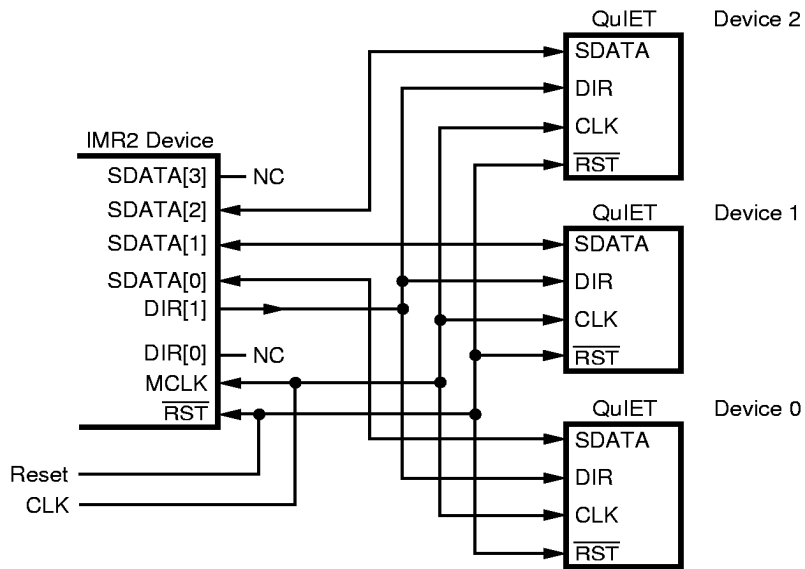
QuIET Device 2
SDATA
DIR
CLK
$\overline{RST}$

IMR2 Device
SDATA[3] NC
SDATA[2]
SDATA[1]
SDATA[0]
DIR[1]
DIR[0] NC
MCLK
$\overline{RST}$

QuIET Device 1
SDATA
DIR
CLK
$\overline{RST}$

QuIET Device 0
SDATA
DIR
CLK
$\overline{RST}$

Reset
CLK